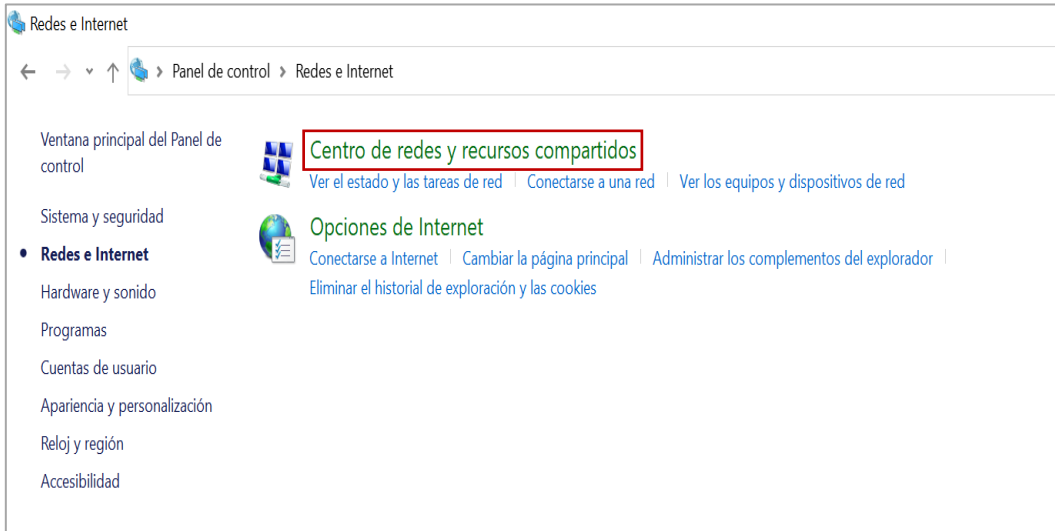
Redes e Internet

← → ˅ ↑ › Panel de control › Redes e Internet

Ventana principal del Panel de control

Sistema y seguridad

• Redes e Internet

Hardware y sonido

Programas

Cuentas de usuario

Apariencia y personalización

Reloj y región

Accesibilidad

Centro de redes y recursos compartidos

Ver el estado y las tareas de red | Conectarse a una red | Ver los equipos y dispositivos de red

Opciones de Internet

Conectarse a Internet | Cambiar la página principal | Administrar los complementos del explorador |

Eliminar el historial de exploración y las cookies